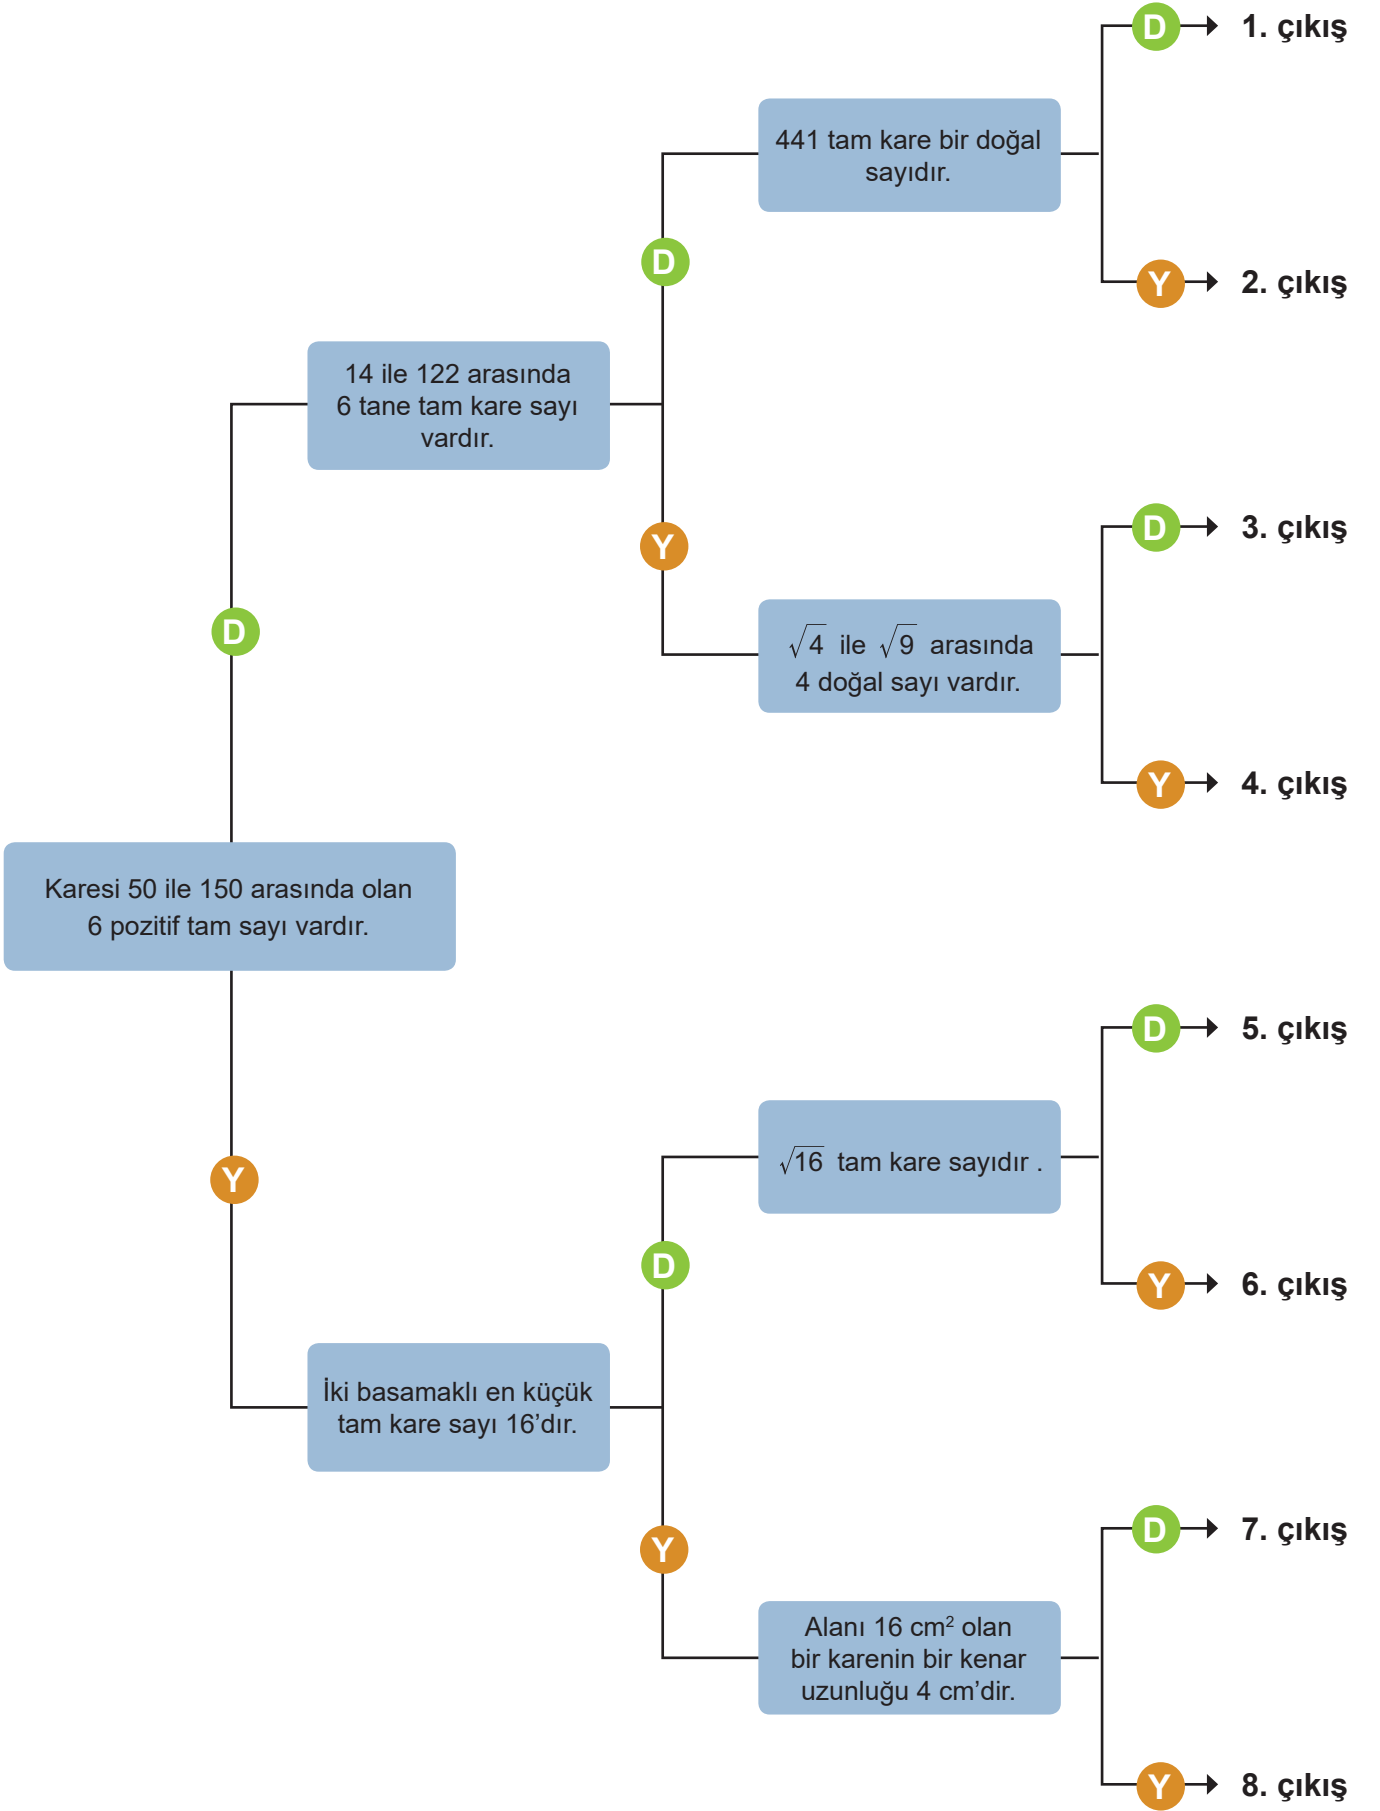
Karesi 50 ile 150 arasında olan 6 pozitif tam sayı vardır.

D

14 ile 122 arasında 6 tane tam kare sayı vardır.

D

441 tam kare bir doğal sayıdır.

D

1. çıkış

Y

2. çıkış

Y

$\sqrt{4}$ ile $\sqrt{9}$ arasında 4 doğal sayı vardır.

D

3. çıkış

Y

4. çıkış

Y

İki basamaklı en küçük tam kare sayı 16'dır.

D

$\sqrt{16}$ tam kare sayıdır .

D

5. çıkış

Y

6. çıkış

Y

Alanı 16 $cm^2$ olan bir karenin bir kenar uzunluğu 4 cm'dir.

D

7. çıkış

Y

8. çıkış